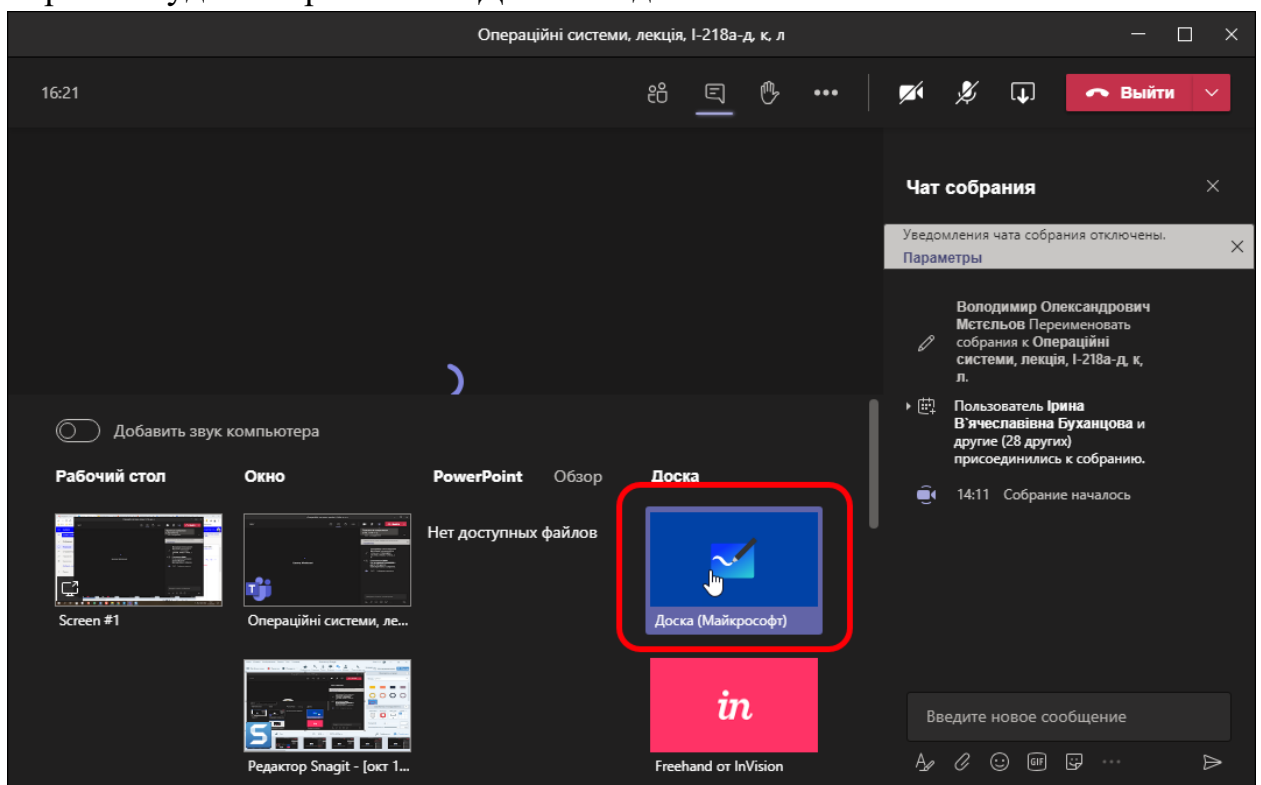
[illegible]

Операційні системи, лекція, І-218а-д, к, л

16:21

Выйти

Чат собрания

Уведомления чата собрания отключены.
Параметры

Володимир Олександрович Мєтєльов Переименовать собрания к Операційні системи, лекція, І-218а-д, к, л.

Пользователь Ірина В'ячеславівна Буханцова и другие (28 других) присоединились к собранию.

14:11 Собрание началось

Добавить звук компьютера

Рабочий стол

Окно

PowerPoint

Обзор

Доска

Нет доступных файлов

Screen #1

Операційні системи, ле...

Доска (Майкрософт)

Редактор Snagit - [окт 1...

in

Freehand от InVision

Введите новое сообщение